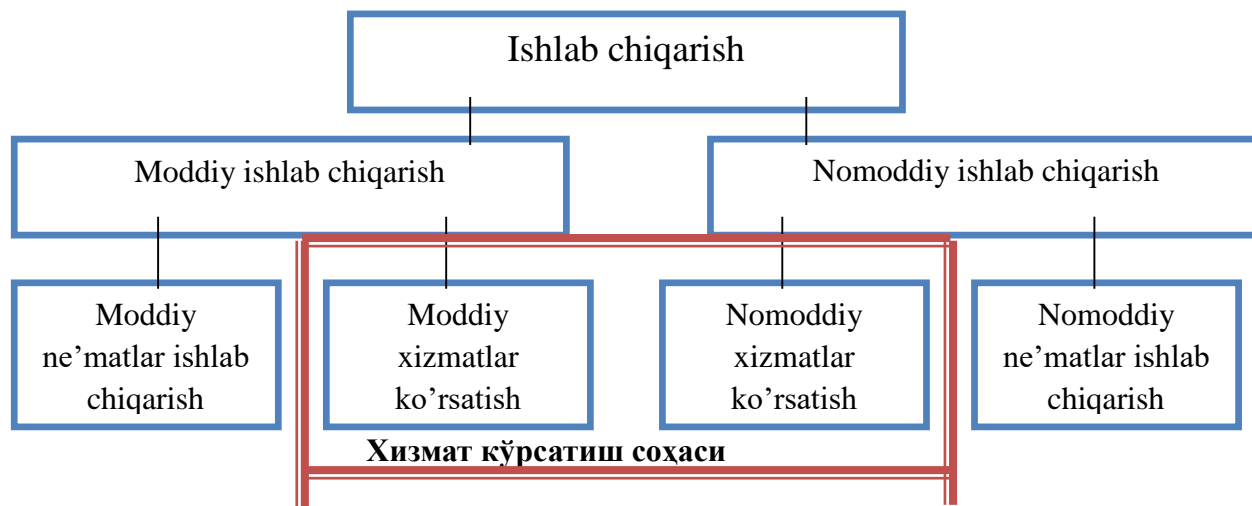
Ishlab chiqarish

Moddiy ishlab chiqarish

Nomoddiy ishlab chiqarish

Moddiy ne’matlar ishlab chiqarish

Moddiy xizmatlar ko’rsatish

Nomoddiy xizmatlar ko’rsatish

Nomoddiy ne’matlar ishlab chiqarish

Хизмат кўрсатиш соҳаси